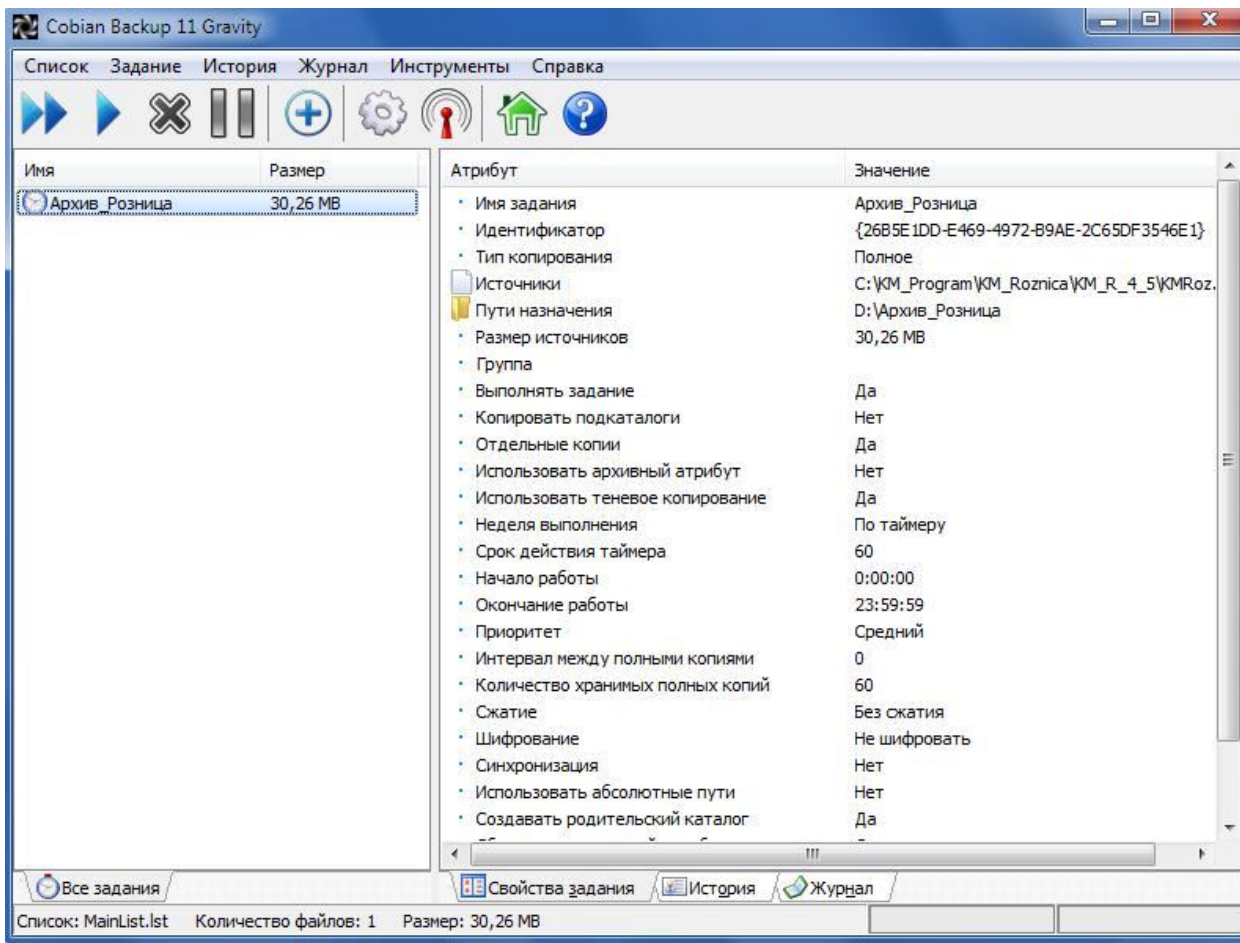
Cobian Backup 11 Gravity

Список Задание История Журнал Инструменты Справка

| Имя | Размер |
|---|---|
| Архив_Розница | 30,26 MB |

| Атрибут | Значение |
|---|---|
| Имя задания | Архив_Розница |
| Идентификатор | {26B5E1DD-E469-4972-B9AE-2C65DF3546E1} |
| Тип копирования | Полное |
| Источники | C:\KM_Program\KM_Roznica\KM_R_4_5\KMRoz. |
| Пути назначения | D:\Архив_Розница |
| Размер источников | 30,26 MB |
| Группа | |
| Выполнять задание | Да |
| Копировать подкаталоги | Нет |
| Отдельные копии | Да |
| Использовать архивный атрибут | Нет |
| Использовать теневое копирование | Да |
| Неделя выполнения | По таймеру |
| Срок действия таймера | 60 |
| Начало работы | 0:00:00 |
| Окончание работы | 23:59:59 |
| Приоритет | Средний |
| Интервал между полными копиями | 0 |
| Количество хранимых полных копий | 60 |
| Сжатие | Без сжатия |
| Шифрование | Не шифровать |
| Синхронизация | Нет |
| Использовать абсолютные пути | Нет |
| Создавать родительский каталог | Да |
| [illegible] | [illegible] |

Все задания

Свойства задания История Журнал

Список: MainList.lst Количество файлов: 1 Размер: 30,26 MB